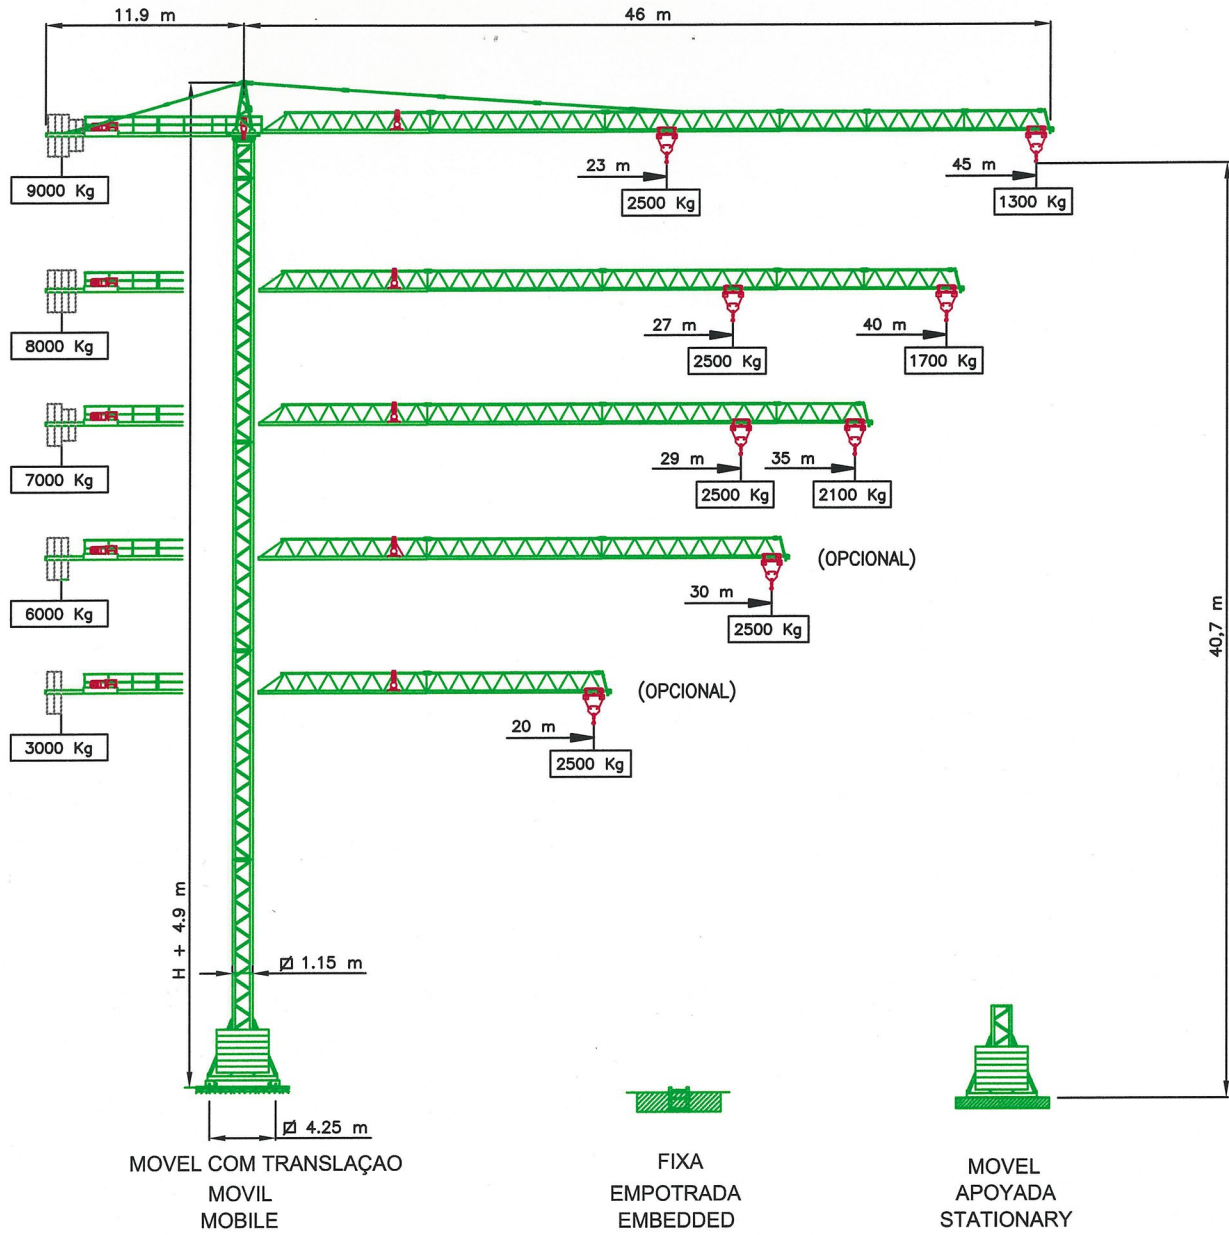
11.9 m

46 m

9000 Kg

23 m

2500 Kg

45 m

1300 Kg

8000 Kg

27 m

2500 Kg

40 m

1700 Kg

7000 Kg

29 m

2500 Kg

35 m

2100 Kg

6000 Kg

(OPCIONAL)

30 m

2500 Kg

3000 Kg

(OPCIONAL)

20 m

2500 Kg

40,7 m

H + 4.9 m

Ø 1.15 m

Ø 4.25 m

MOVEL COM TRANSLAÇAO
MOVIL
MOBILE

FIXA
EMPOTRADA
EMBEDDED

MOVEL
APOYADA
STATIONARY